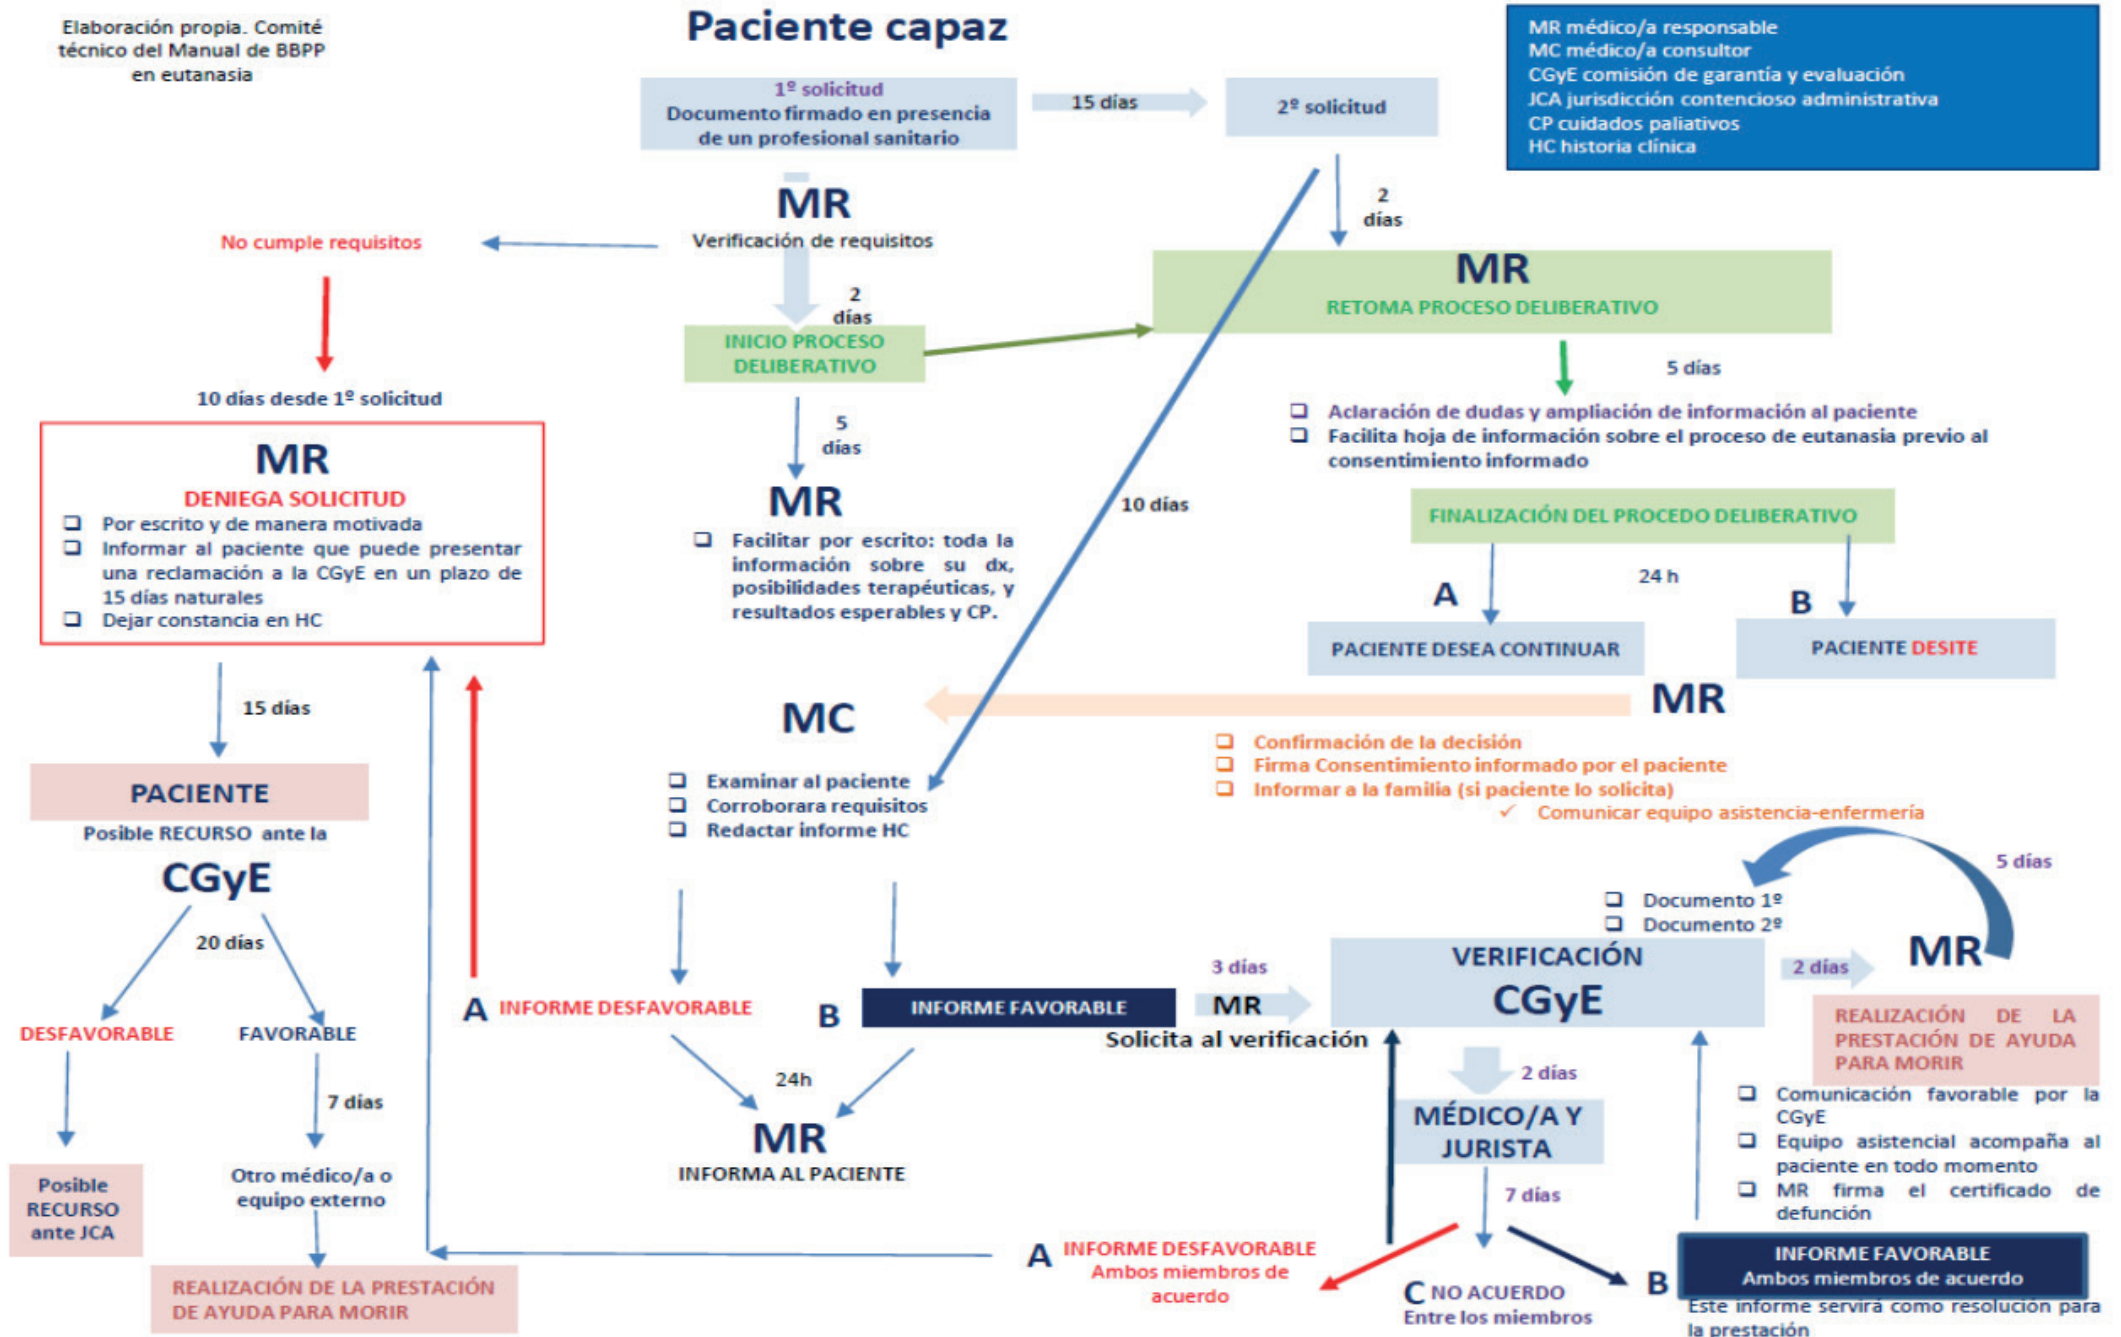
Elaboración propia. Comité técnico del Manual de BBPP en eutanasia

Paciente capaz

MR médico/a responsable
MC médico/a consultor
CGyE comisión de garantía y evaluación
JCA jurisdicción contencioso administrativa
CP cuidados paliativos
HC historia clínica

1º solicitud
Documento firmado en presencia de un profesional sanitario

15 días

2º solicitud

2 días

MR
Verificación de requisitos

No cumple requisitos

2 días

INICIO PROCESO DELIBERATIVO

MR
RETOMA PROCESO DELIBERATIVO

5 días

❑ Aclaración de dudas y ampliación de información al paciente
❑ Facilita hoja de información sobre el proceso de eutanasia previo al consentimiento informado

10 días desde 1º solicitud

MR
DENIEGA SOLICITUD
❑ Por escrito y de manera motivada
❑ Informar al paciente que puede presentar una reclamación a la CGyE en un plazo de 15 días naturales
❑ Dejar constancia en HC

5 días

MR
❑ Facilitar por escrito: toda la información sobre su dx, posibilidades terapéuticas, y resultados esperables y CP.

10 días

FINALIZACIÓN DEL PROCEDO DELIBERATIVO

24 h

A
PACIENTE DESEA CONTINUAR

B
PACIENTE DESITE

15 días

MC

MR

❑ Confirmación de la decisión
❑ Firma Consentimiento informado por el paciente
❑ Informar a la familia (si paciente lo solicita)
✓ Comunicar equipo asistencia-enfermería

PACIENTE
Posible RECURSO ante la
CGyE

❑ Examinar al paciente
❑ Corroborara requisitos
❑ Redactar informe HC

5 días

❑ Documento 1º
❑ Documento 2º

20 días

DESFAVORABLE

FAVORABLE

A INFORME DESFAVORABLE

B INFORME FAVORABLE

3 días
MR
Solicita al verificación

VERIFICACIÓN
CGyE

2 días

MR

REALIZACIÓN DE LA PRESTACIÓN DE AYUDA PARA MORIR

7 días

24h

MR
INFORMA AL PACIENTE

2 días

MÉDICO/A Y JURISTA

❑ Comunicación favorable por la CGyE
❑ Equipo asistencial acompaña al paciente en todo momento
❑ MR firma el certificado de defunción

Posible RECURSO ante JCA

Otro médico/a o equipo externo

7 días

REALIZACIÓN DE LA PRESTACIÓN DE AYUDA PARA MORIR

A INFORME DESFAVORABLE
Ambos miembros de acuerdo

C NO ACUERDO
Entre los miembros

B
INFORME FAVORABLE
Ambos miembros de acuerdo
Este informe servirá como resolución para la prestación